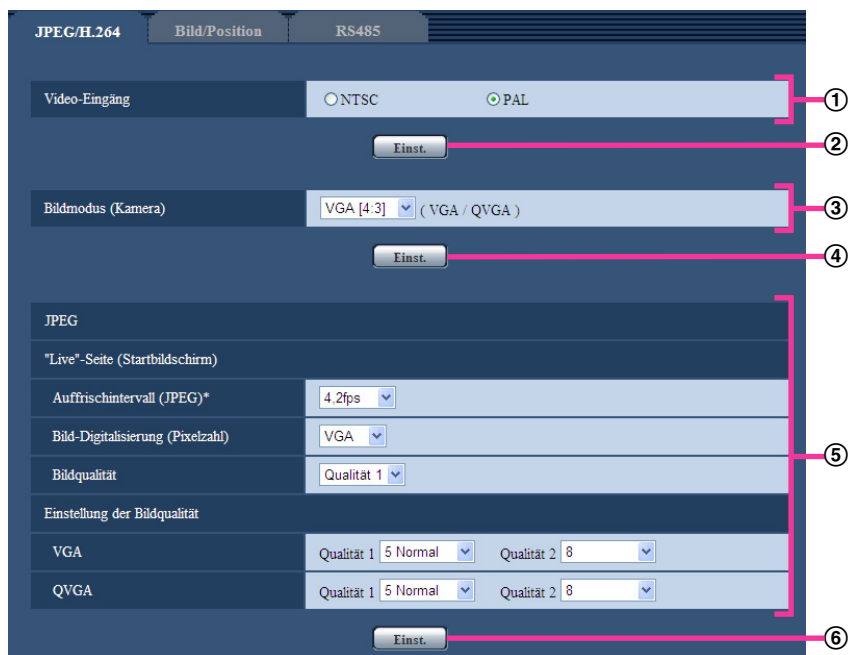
JPEG/H.264 Bild/Position RS485

Video-Eingäng NTSC PAL ①

Einst. ②

Bildmodus (Kamera) VGA [4:3] ( VGA / QVGA ) ③

Einst. ④

JPEG

"Live"-Seite (Startbildschirm)

| | |
|---|---|
| Auffrischintervall (JPEG)* | 4,2fps |
| Bild-Digitalisierung (Pixelzahl) | VGA |
| Bildqualität | Qualität 1 |

Einstellung der Bildqualität

| | |
|---|---|
| VGA | Qualität 1 5 Normal Qualität 2 8 |
| QVGA | Qualität 1 5 Normal Qualität 2 8 |

⑤

Einst. ⑥